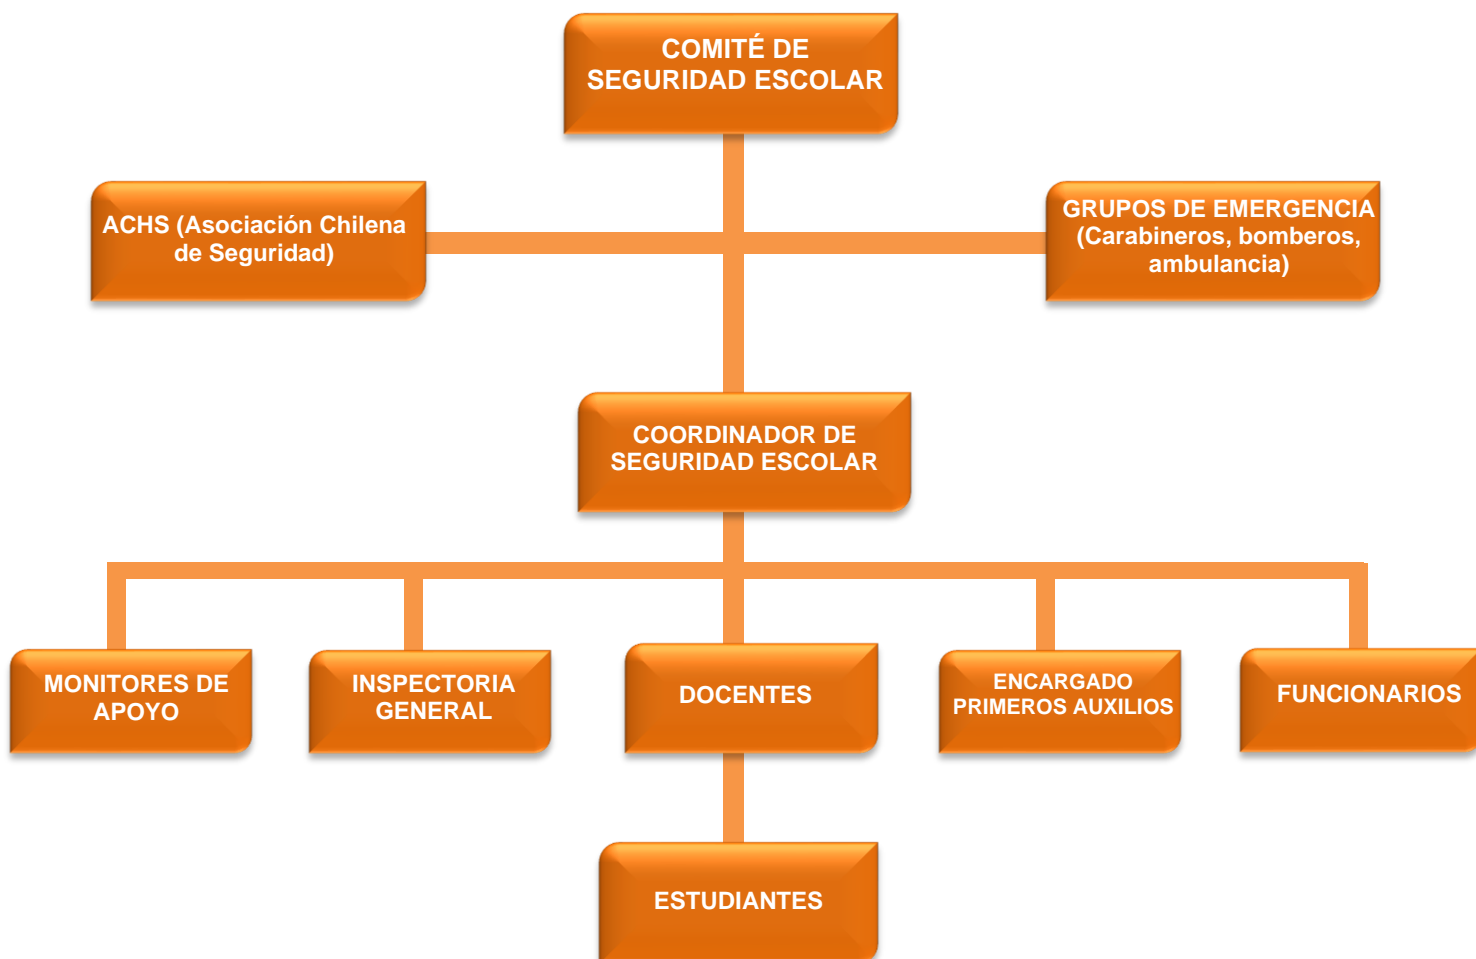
COMITÉ DE SEGURIDAD ESCOLAR

ACHS (Asociación Chilena de Seguridad)

GRUPOS DE EMERGENCIA (Carabineros, bomberos, ambulancia)

COORDINADOR DE SEGURIDAD ESCOLAR

MONITORES DE APOYO

INSPECTORIA GENERAL

DOCENTES

ENCARGADO PRIMEROS AUXILIOS

FUNCIONARIOS

ESTUDIANTES